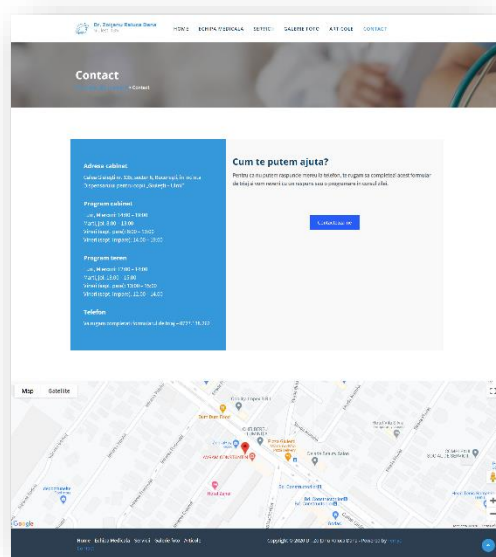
Dr. Zorjanu Raluca Dana

HOME ECHIPA MEDICALA SERVICII GALERIE FOTO ARTICOLE CONTACT

Contact

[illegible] > Contact

Adresa cabinet

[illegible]

Program cabinet

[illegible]

Program teren

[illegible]

Telefon

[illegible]

Cum te putem ajuta?

Pentru ca noi putem raspunde mereu la telefon, te rugam sa completezi acest formular de titlu si vom reveni cu un raspuns sau o programare in cel mai scurt timp.

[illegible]

Map Satellite

Google

Home Echipa Medicala Servicii Galerie foto Articole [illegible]

Copyright © 2020 Dr. Zorjanu Raluca Dana. Powered by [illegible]